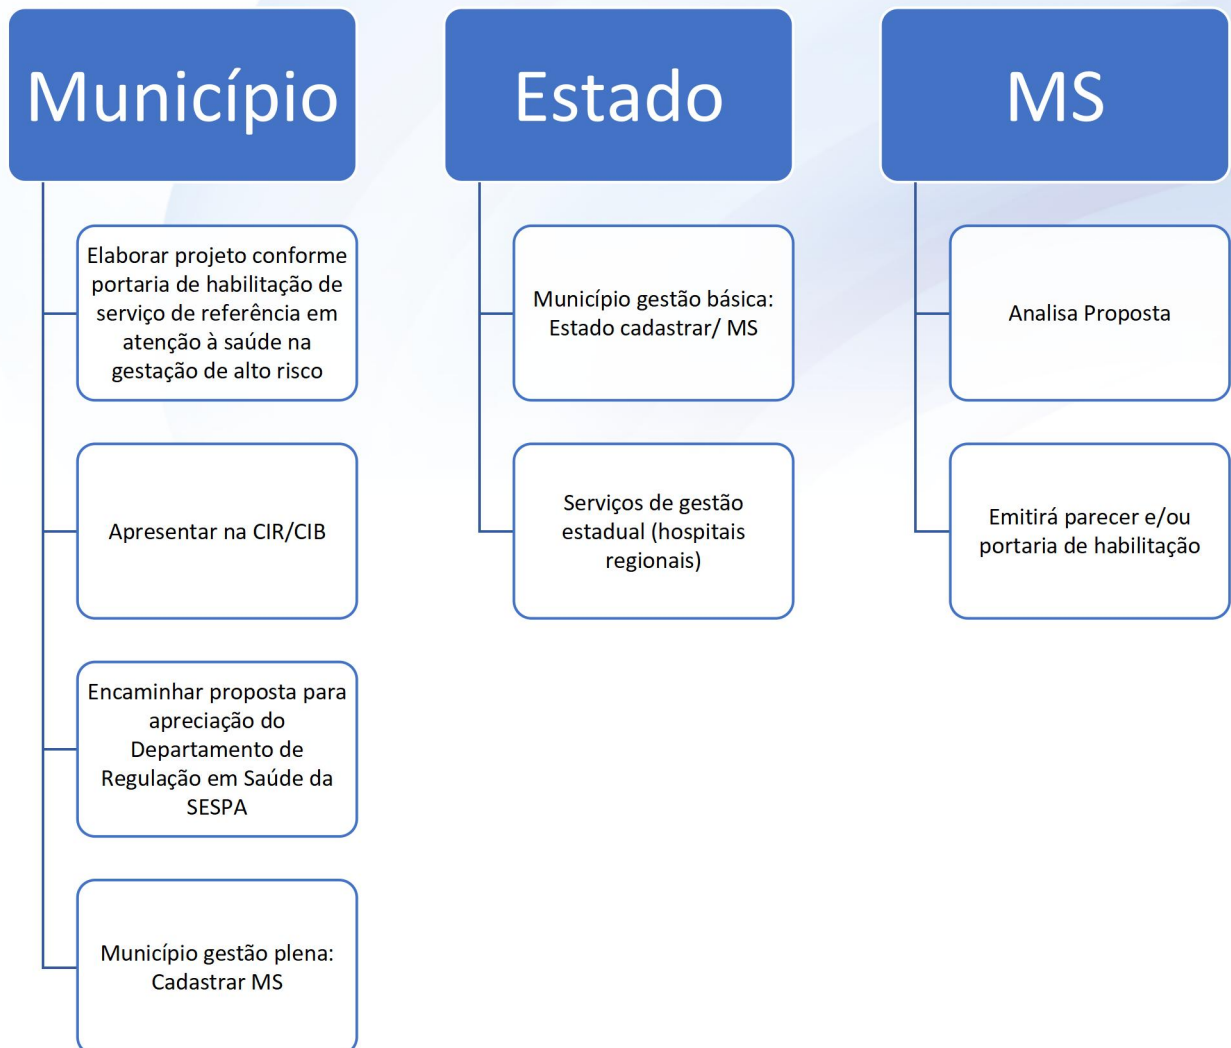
Município

Elaborar projeto conforme portaria de habilitação de serviço de referência em atenção à saúde na gestação de alto risco

Apresentar na CIR/CIB

Encaminhar proposta para apreciação do Departamento de Regulação em Saúde da SESPA

Município gestão plena: Cadastrar MS

Estado

Município gestão básica: Estado cadastrar/ MS

Serviços de gestão estadual (hospitais regionais)

MS

Analisa Proposta

Emitirá parecer e/ou portaria de habilitação